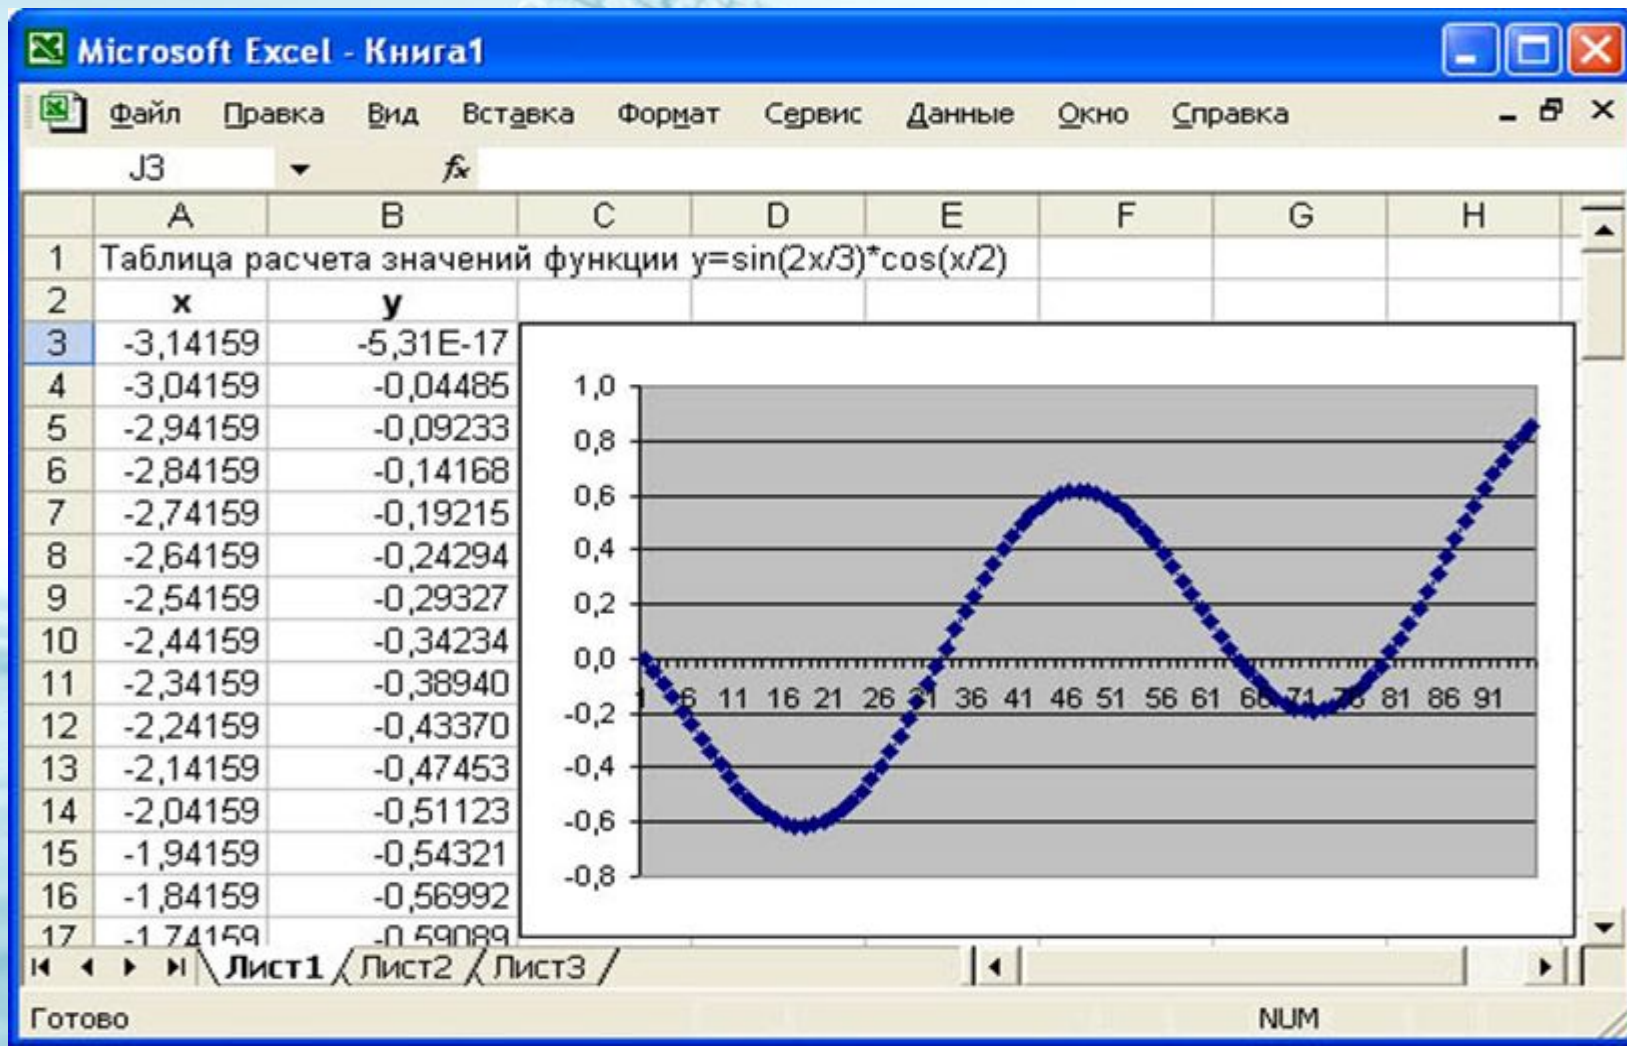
Microsoft Excel - Книга1

Файл Правка Вид Вставка Формат Сервис Данные Окно Справка

J3 $f_x$

| | A | B | C | D | E | F | G | H |
|---|---|---|---|---|---|---|---|---|
| 1 | Таблица расчета значений функции y=sin(2x/3)*cos(x/2) | | | | | | | |
| 2 | x | y | | | | | | |
| 3 | -3,14159 | -5,31E-17 | | | | | | |
| 4 | -3,04159 | -0,04485 | | | | | | |
| 5 | -2,94159 | -0,09233 | | | | | | |
| 6 | -2,84159 | -0,14168 | | | | | | |
| 7 | -2,74159 | -0,19215 | | | | | | |
| 8 | -2,64159 | -0,24294 | | | | | | |
| 9 | -2,54159 | -0,29327 | | | | | | |
| 10 | -2,44159 | -0,34234 | | | | | | |
| 11 | -2,34159 | -0,38940 | | | | | | |
| 12 | -2,24159 | -0,43370 | | | | | | |
| 13 | -2,14159 | -0,47453 | | | | | | |
| 14 | -2,04159 | -0,51123 | | | | | | |
| 15 | -1,94159 | -0,54321 | | | | | | |
| 16 | -1,84159 | -0,56992 | | | | | | |
| 17 | -1,74159 | -0,59089 | | | | | | |

1,0
0,8
0,6
0,4
0,2
0,0
-0,2
-0,4
-0,6
-0,8

1 6 11 16 21 26 31 36 41 46 51 56 61 66 71 76 81 86 91

Лист1 Лист2 Лист3

Готово NUM